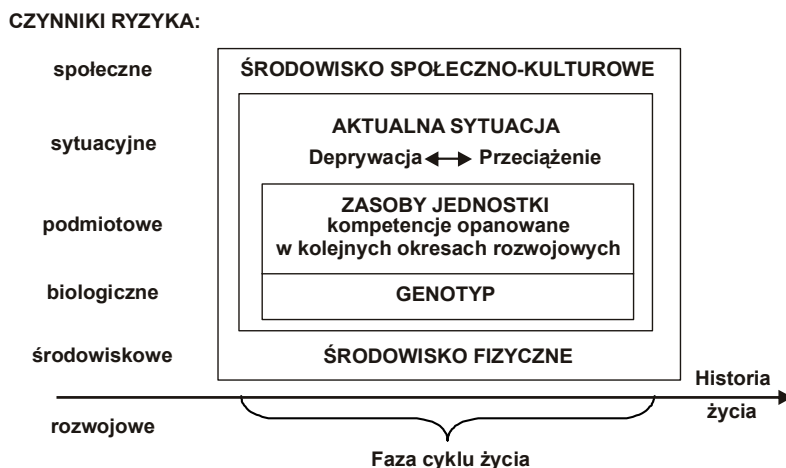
CZYNNIKI RYZYKA:

społeczne

sytuacyjne

podmiotowe

biologiczne

środowiskowe

rozwojowe

ŚRODOWISKO SPOŁECZNO-KULTUROWE

AKTUALNA SYTUACJA

Deprywacja ⟷ Przeciążenie

ZASOBY JEDNOSTKI
kompetencje opanowane
w kolejnych okresach rozwojowych

GENOTYP

ŚRODOWISKO FIZYCZNE

Historia życia

Faza cyklu życia